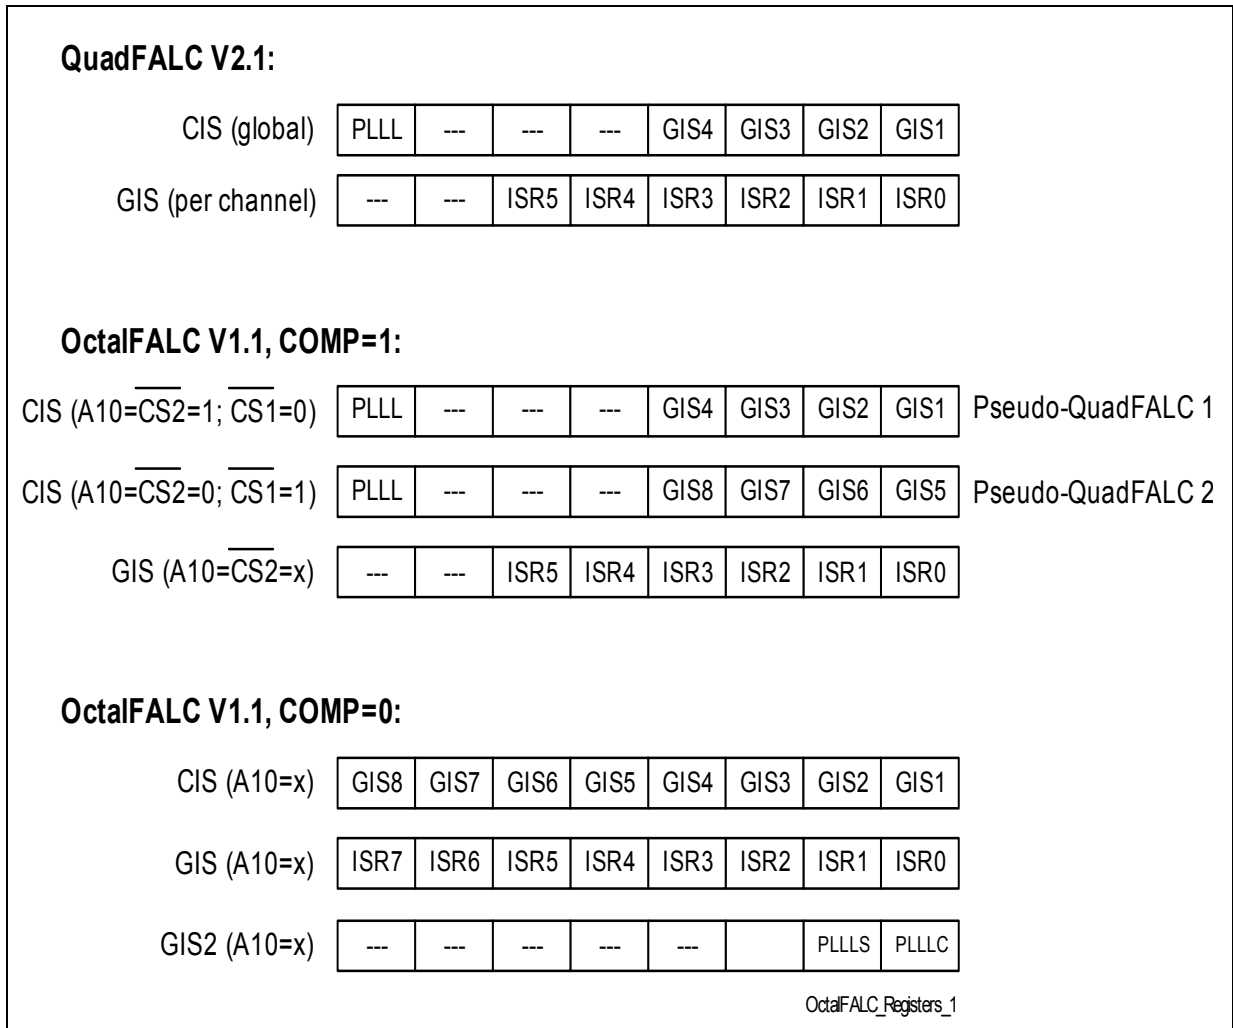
QuadFALC V2.1:

CIS (global)

| PLLL | --- | --- | --- | GIS4 | GIS3 | GIS2 | GIS1 |
|---|---|---|---|---|---|---|---|

GIS (per channel)

| --- | --- | ISR5 | ISR4 | ISR3 | ISR2 | ISR1 | ISR0 |
|---|---|---|---|---|---|---|---|

OctalFALC V1.1, COMP=1:

CIS (A10=$\overline{CS2}$=1; $\overline{CS1}$=0)

| PLLL | --- | --- | --- | GIS4 | GIS3 | GIS2 | GIS1 |
|---|---|---|---|---|---|---|---|

Pseudo-QuadFALC 1

CIS (A10=$\overline{CS2}$=0; $\overline{CS1}$=1)

| PLLL | --- | --- | --- | GIS8 | GIS7 | GIS6 | GIS5 |
|---|---|---|---|---|---|---|---|

Pseudo-QuadFALC 2

GIS (A10=$\overline{CS2}$=x)

| --- | --- | ISR5 | ISR4 | ISR3 | ISR2 | ISR1 | ISR0 |
|---|---|---|---|---|---|---|---|

OctalFALC V1.1, COMP=0:

CIS (A10=x)

| GIS8 | GIS7 | GIS6 | GIS5 | GIS4 | GIS3 | GIS2 | GIS1 |
|---|---|---|---|---|---|---|---|

GIS (A10=x)

| ISR7 | ISR6 | ISR5 | ISR4 | ISR3 | ISR2 | ISR1 | ISR0 |
|---|---|---|---|---|---|---|---|

GIS2 (A10=x)

| --- | --- | --- | --- | --- | | PLLLS | PLLLC |
|---|---|---|---|---|---|---|---|

OctalFALC_Registers_1